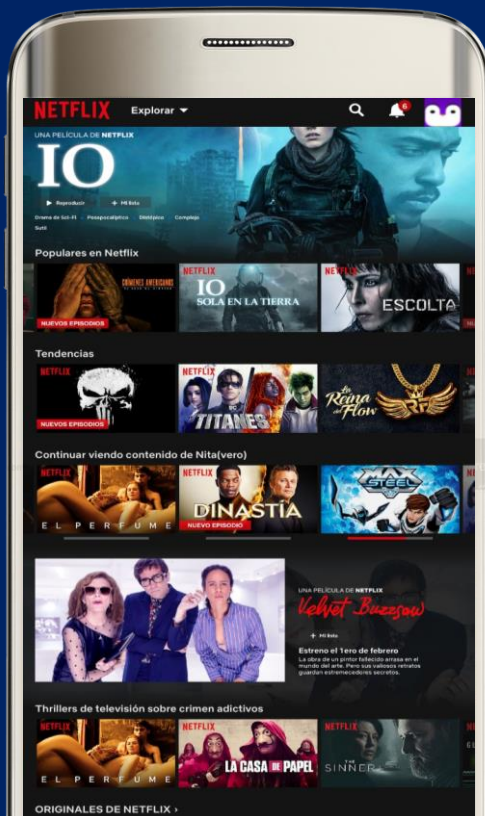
NETFLIX Explorar

6

UNA PELÍCULA DE NETFLIX

IO

Reproducir + Mi lista

Drama de Sci-Fi Posapocalíptico Distópico Complejo Sutil

Populares en Netflix

CRÍMENES AMERICANOS

NUEVOS EPISODIOS

NETFLIX

IO SOLA EN LA TIERRA

NETFLIX

ESCOLTA

Tendencias

NETFLIX

NUEVOS EPISODIOS

NETFLIX

TITANES

La Reina del Flow

Continuar viendo contenido de Nita(vero)

NETFLIX

EL PERFUME

NETFLIX

DINASTÍA

NUEVO EPISODIO

MAX STEEL

UNA PELÍCULA DE NETFLIX

Velvet Buzzsaw

+ Mi lista

Estreno el 1ero de febrero

La obra de un pintor fallecido arrasa en el mundo del arte. Pero sus valiosos retratos guardan estremecedores secretos.

Thrillers de televisión sobre crimen adictivos

NETFLIX

EL PERFUME

NETFLIX

LA CASA DE PAPEL

NETFLIX

THE SINNER

ORIGINALES DE NETFLIX ›